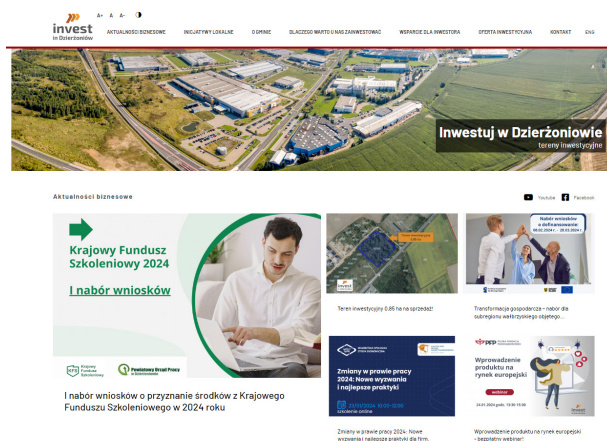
invest
in Dzierżoniów

A+ A A-

AKTUALNOŚCI BIZNESOWE
INICJATYWY LOKALNE
O GMINIE
DLACZEGO WARTO U NAS ZAINWESTOWAĆ
WSPARCIE DLA INWESTORA
OFERTA INWESTYCYJNA
KONTAKT
ENG

Inwestuj w Dzierżoniowie
tereny inwestycyjne

Aktualności biznesowe

Youtube
Facebook

Krajowy Fundusz Szkoleniowy 2024

I nabór wniosków

Krajowy Fundusz Szkoleniowy
Powiatowy Urząd Pracy w Dzierżoniowie

I nabór wniosków o przyznanie środków z Krajowego Funduszu Szkoleniowego w 2024 roku

Teren inwestycyjny 0,85 ha na sprzedaż!

Nabór wniosków o dofinansowanie
08.02.2024 - 29.03.2024

Transformacja gospodarcza – nabór dla subregionu wałbrzyskiego objętego...

Zmiany w prawie pracy 2024: Nowe wyzwania i najlepsze praktyki

Zmiany w prawie pracy 2024: Nowe wyzwania i najlepsze praktyki dla firm.

Wprowadzenie produktu na rynek europejski

webinar

Wprowadzenie produktu na rynek europejski – bezpłatny webinar!